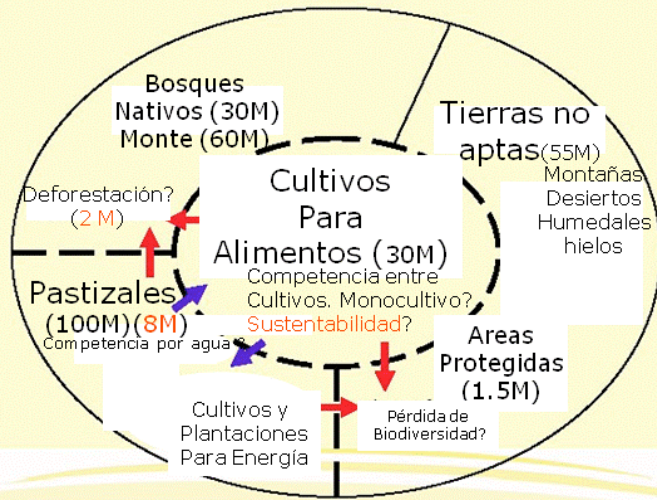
Bosques Nativos (30M) Monte (60M)

Tierras no aptas(55M)

Montañas Desiertos Humedales hielos

Deforestación? (2 M)

Cultivos Para Alimentos (30M)

Competencia entre Cultivos. Monocultivo? Sustentabilidad?

Pastizales (100M)(8M)

Competencia por agua?

Areas Protegidas (1.5M)

Cultivos y Plantaciones Para Energía

Pérdida de Biodiversidad?